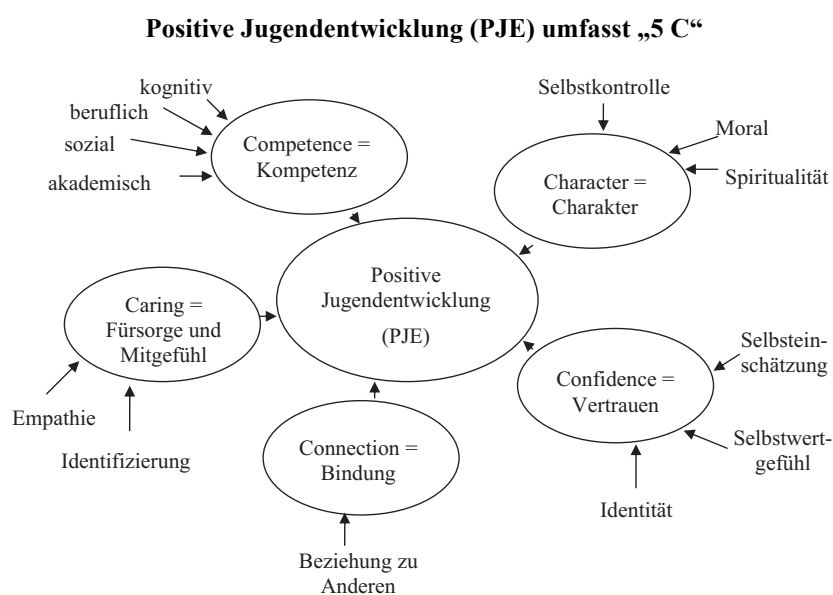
Positive Jugendentwicklung (PJE) umfasst „5 C“

kognitiv

beruflich

sozial

akademisch

Competence = Kompetenz

Selbstkontrolle

Moral

Spiritualität

Character = Charakter

Positive Jugendentwicklung (PJE)

Caring = Fürsorge und Mitgefühl

Empathie

Identifizierung

Connection = Bindung

Beziehung zu Anderen

Confidence = Vertrauen

Selbsteinschätzung

Selbstwertgefühl

Identität